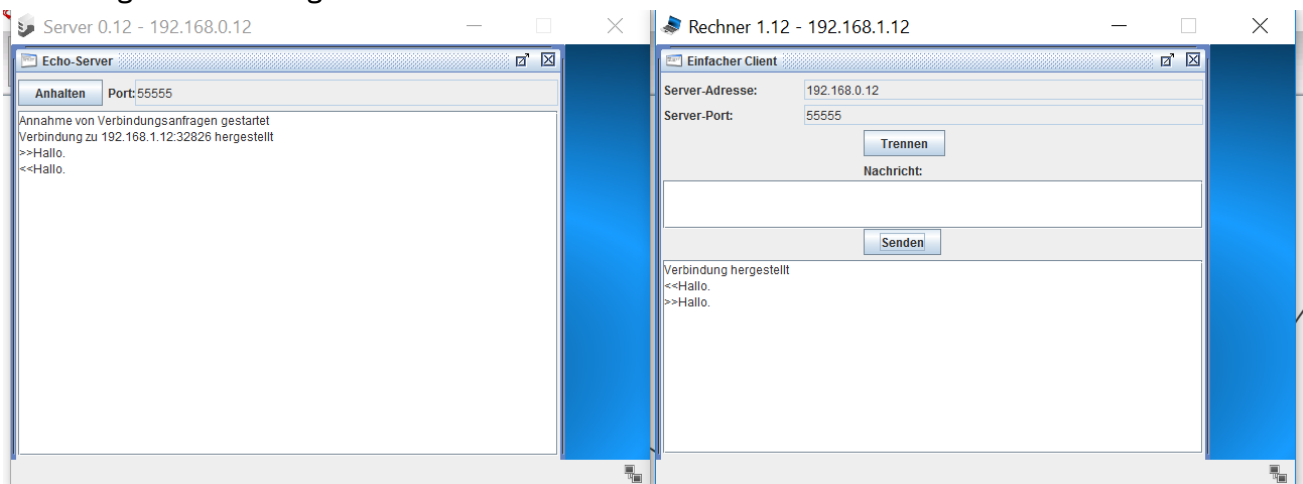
Server 0.12 - 192.168.0.12

Echo-Server

Anhalten Port: 55555

Annahme von Verbindungsanfragen gestartet
Verbindung zu 192.168.1.12:32826 hergestellt
>>Hallo.
<<Hallo.

Rechner 1.12 - 192.168.1.12

Einfacher Client

Server-Adresse: 192.168.0.12
Server-Port: 55555

Trennen

Nachricht:

Senden

Verbindung hergestellt
<<Hallo.
>>Hallo.